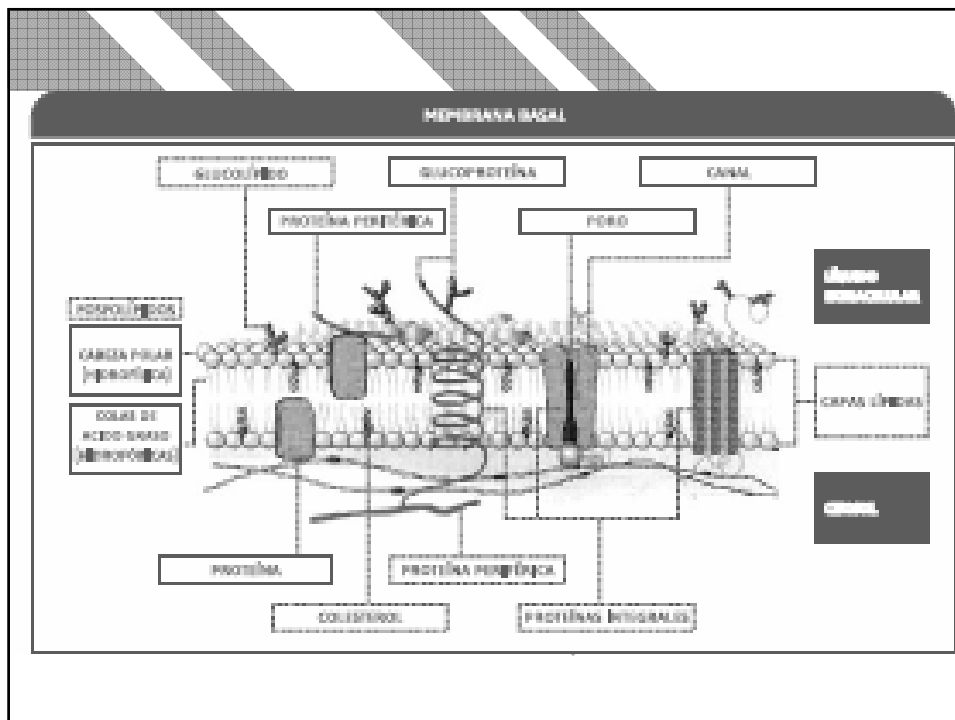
MEMBRANA BASAL

GLUCOLÍPIDO

GLUCOPROTEÍNA

CANAL

PROTEÍNA PERIFÉRICA

PORO

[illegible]

FOSFOLÍPIDOS

CABEZA POLAR (HIDROFÍLICA)

COLAS DE ÁCIDO GRASO (HIDROFÓBICAS)

CAPAS LÍPIDAS

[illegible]

PROTEÍNA

PROTEÍNA PERIFÉRICA

COLESTEROL

PROTEÍNAS INTEGRALES